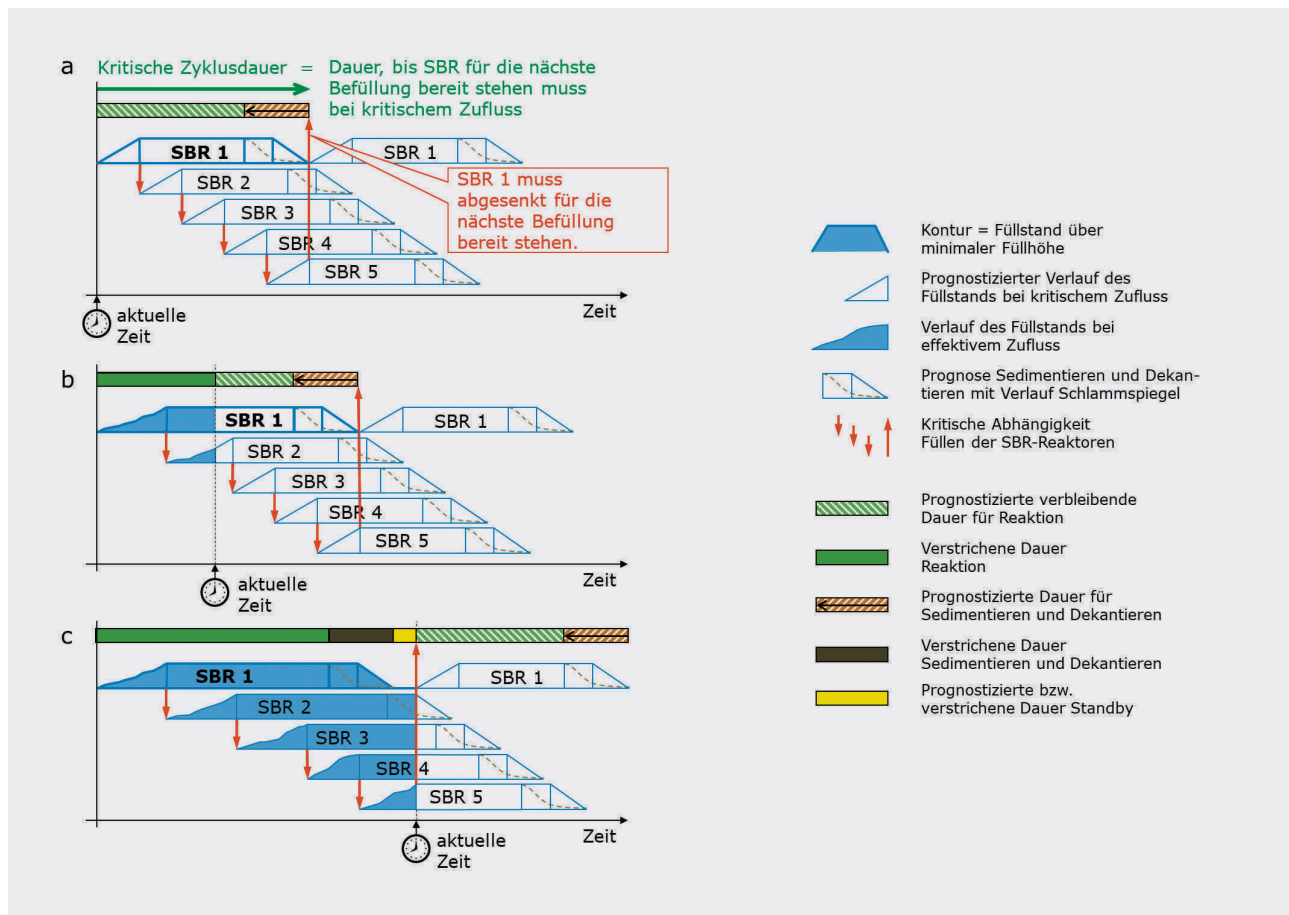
a

Kritische Zyklusdauer = Dauer, bis SBR für die nächste Befüllung bereit stehen muss bei kritischem Zufluss

SBR 1
SBR 1
SBR 2
SBR 3
SBR 4
SBR 5

SBR 1 muss abgesenkt für die nächste Befüllung bereit stehen.

aktuelle Zeit

Zeit

b

SBR 1
SBR 1
SBR 2
SBR 3
SBR 4
SBR 5

aktuelle Zeit

Zeit

c

SBR 1
SBR 1
SBR 2
SBR 3
SBR 4
SBR 5

aktuelle Zeit

Zeit

Kontur = Füllstand über minimaler Füllhöhe

Prognostizierter Verlauf des Füllstands bei kritischem Zufluss

Verlauf des Füllstands bei effektivem Zufluss

Prognose Sedimentieren und Dekantieren mit Verlauf Schlammspiegel

Kritische Abhängigkeit Füllen der SBR-Reaktoren

Prognostizierte verbleibende Dauer für Reaktion

Verstrichene Dauer Reaktion

Prognostizierte Dauer für Sedimentieren und Dekantieren

Verstrichene Dauer Sedimentieren und Dekantieren

Prognostizierte bzw. verstrichene Dauer Standby